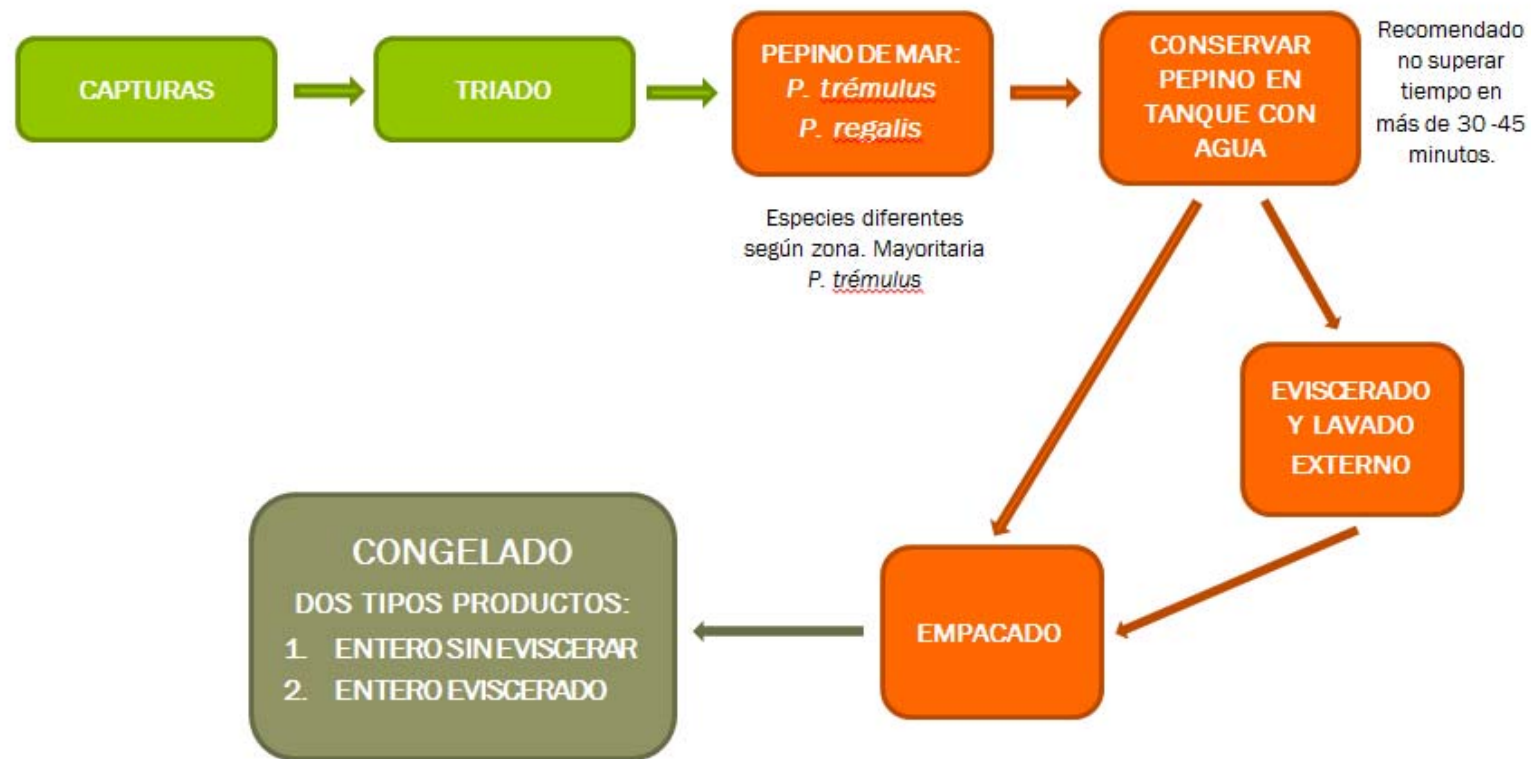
CAPTURAS

TRIADO

PEPINO DE MAR:
*P. trémulus*
*P. regalis*

Especies diferentes según zona. Mayoritaria *P. trémulus*

CONSERVAR PEPINO EN TANQUE CON AGUA

Recomendado no superar tiempo en más de 30 -45 minutos.

EVISCERADO Y LAVADO EXTERNO

EMPACADO

CONGELADO
DOS TIPOS PRODUCTOS:
1. ENTERO SIN EVISCERAR
2. ENTERO EVISCERADO